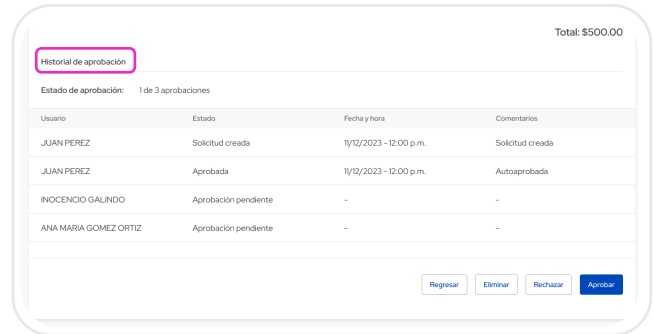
Total: $500.00

Historial de aprobación

Estado de aprobación: 1 de 3 aprobaciones

| Usuario | Estado | Fecha y hora | Comentarios |
|---|---|---|---|
| JUAN PEREZ | Solicitud creada | 11/12/2023 - 12:00 p.m. | Solicitud creada |
| JUAN PEREZ | Aprobada | 11/12/2023 - 12:00 p.m. | Autoaprobada |
| INOCENCIO GALINDO | Aprobación pendiente | - | - |
| ANA MARIA GOMEZ ORTIZ | Aprobación pendiente | - | - |

Regresar Eliminar Rechazar Aprobar